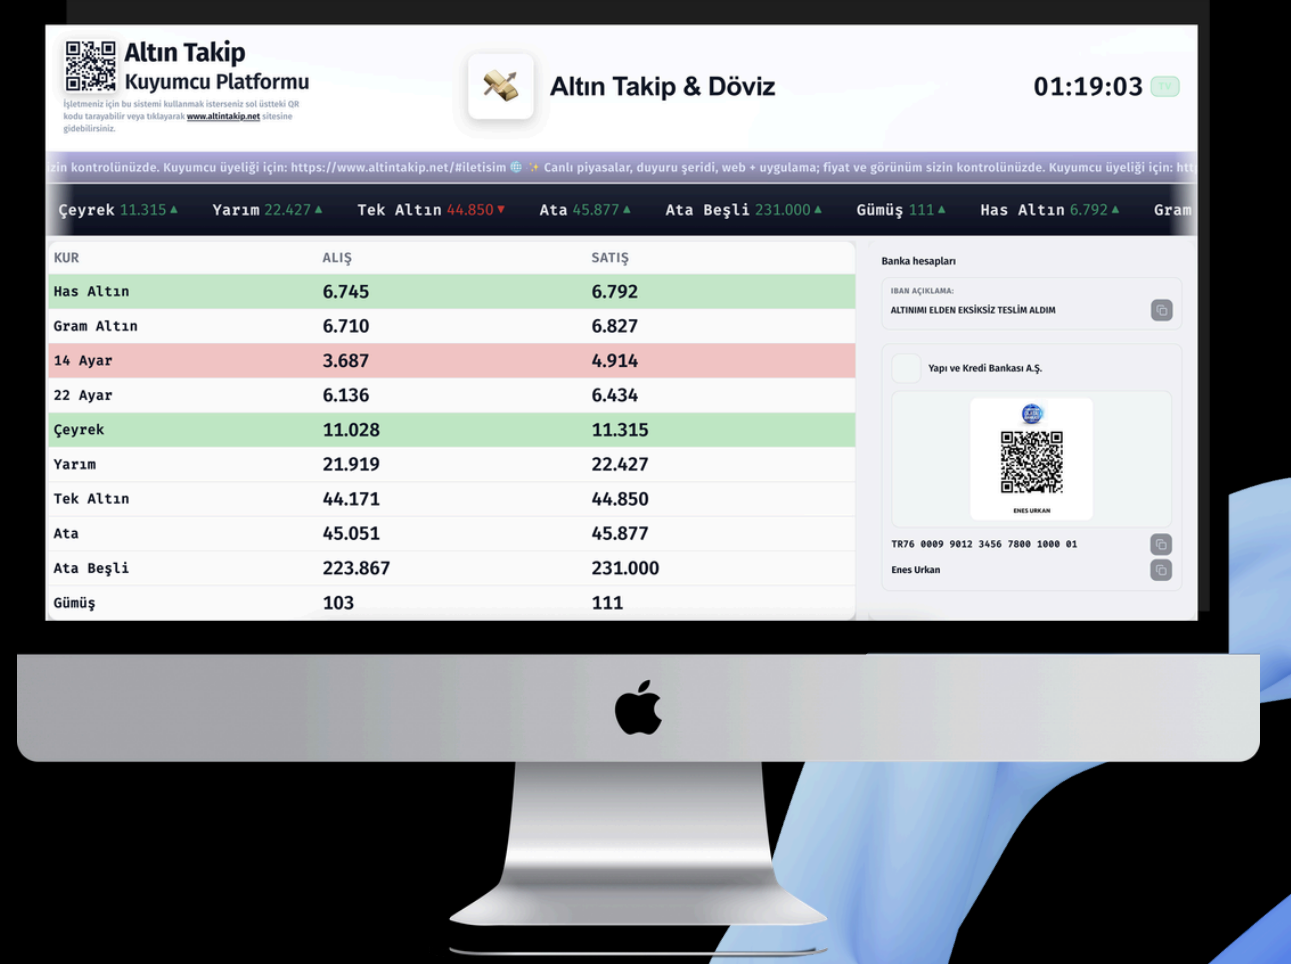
Altın Takip
Kuyumcu Platformu
İşletmeniz için bu sistemi kullanmak isterseniz sol üstteki QR kodu tarayabilir veya tıklayarak www.altintakip.net sitesine gidebilirsiniz.

Altın Takip & Döviz

01:19:03 TV

zin kontrolünüzde. Kuyumcu üyeliği için: https://www.altintakip.net/#iletisim 🌐 ✨ Canlı piyasalar, duyuru şeridi, web + uygulama; fiyat ve görünüm sizin kontrolünüzde. Kuyumcu üyeliği için: htt

Çeyrek 11.315 ▲ Yarım 22.427 ▲ Tek Altın 44.850 ▼ Ata 45.877 ▲ Ata Beşli 231.000 ▲ Gümüş 111 ▲ Has Altın 6.792 ▲ Gram

| KUR | ALIŞ | SATIŞ |
|---|---|---|
| Has Altın | 6.745 | 6.792 |
| Gram Altın | 6.710 | 6.827 |
| 14 Ayar | 3.687 | 4.914 |
| 22 Ayar | 6.136 | 6.434 |
| Çeyrek | 11.028 | 11.315 |
| Yarım | 21.919 | 22.427 |
| Tek Altın | 44.171 | 44.850 |
| Ata | 45.051 | 45.877 |
| Ata Beşli | 223.867 | 231.000 |
| Gümüş | 103 | 111 |

Banka hesapları
IBAN AÇIKLAMA:
ALTINIMI ELDEN EKSİKSİZ TESLİM ALDIM
Yapı ve Kredi Bankası A.Ş.
ENES URKAN
TR76 0009 9012 3456 7800 1000 01
Enes Urkan